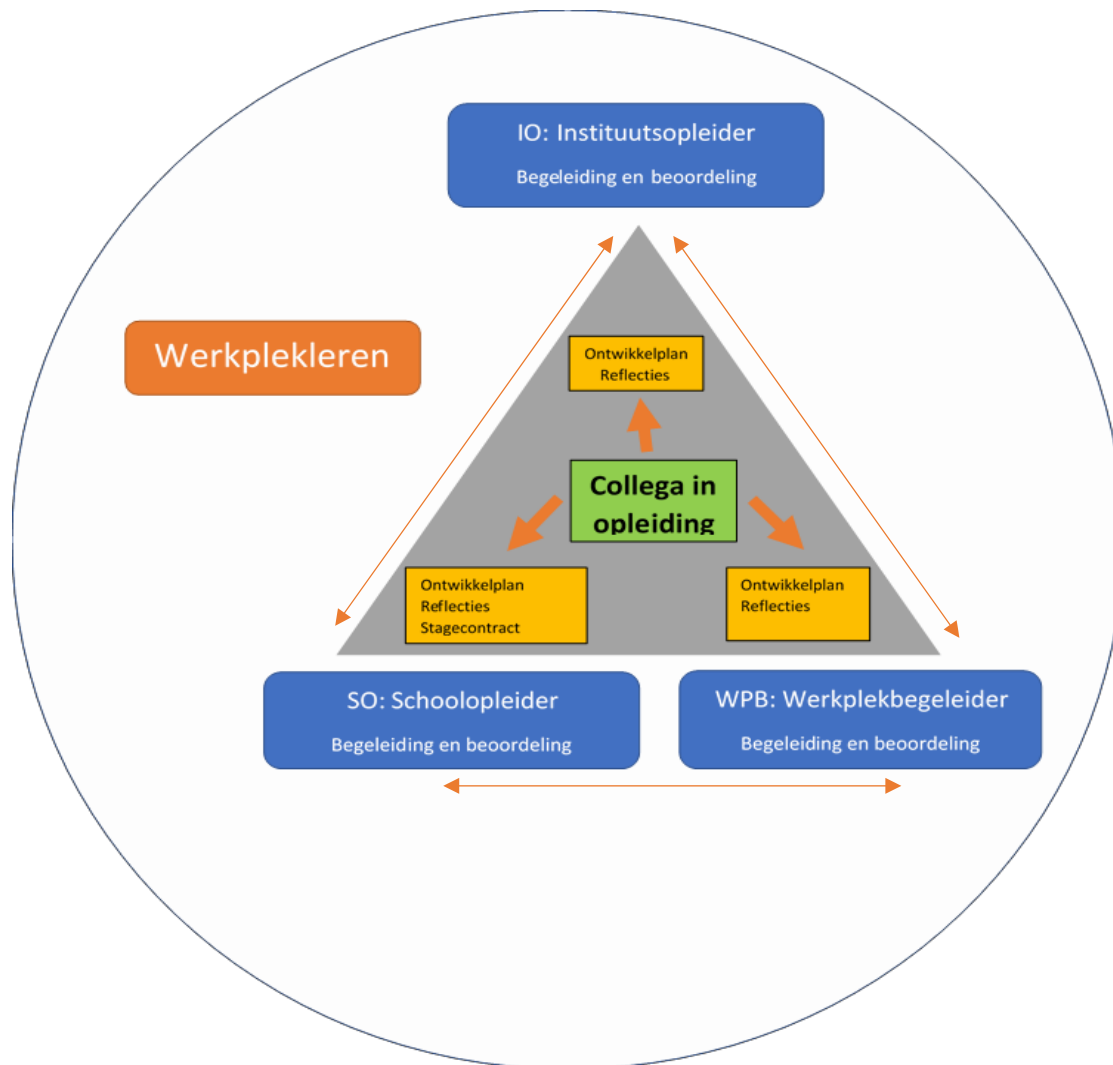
IO: Instituutsopleider

Begeleiding en beoordeling

Werkplekleren

Ontwikkelplan
Reflecties

Collega in opleiding

Ontwikkelplan
Reflecties
Stagecontract

Ontwikkelplan
Reflecties

SO: Schoolopleider

Begeleiding en beoordeling

WPB: Werkplekbegeleider

Begeleiding en beoordeling